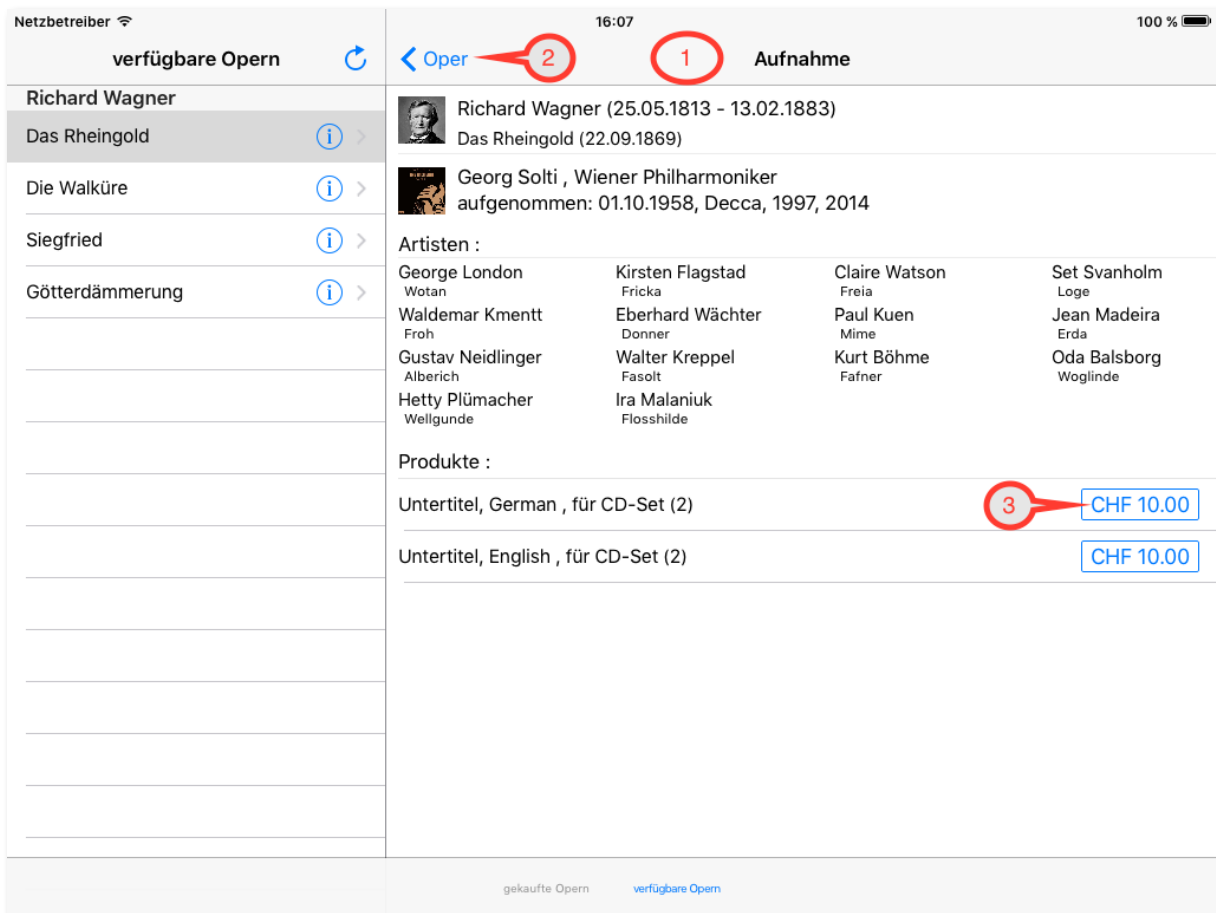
Netzbetreiber
16:07
100 %

verfügbare Opern

Richard Wagner
Das Rheingold
Die Walküre
Siegfried
Götterdämmerung

Oper 2 1 Aufnahme

Richard Wagner (25.05.1813 - 13.02.1883)
Das Rheingold (22.09.1869)

Georg Solti , Wiener Philharmoniker
aufgenommen: 01.10.1958, Decca, 1997, 2014

Artisten :

| | | | |
|---|---|---|---|
| George London Wotan | Kirsten Flagstad Fricka | Claire Watson Freia | Set Svanholm Loge |
| Waldemar Kmentt Froh | Eberhard Wächter Donner | Paul Kuen Mime | Jean Madeira Erda |
| Gustav Neidlinger Alberich | Walter Kreppel Fasolt | Kurt Böhme Fafner | Oda Balsborg Woglinde |
| Hetty Plümacher Wellgunde | Ira Malaniuk Flosshilde | | |

Produkte :

Untertitel, German , für CD-Set (2) 3 CHF 10.00
Untertitel, English , für CD-Set (2) CHF 10.00

gekaufte Opern verfügbare Opern